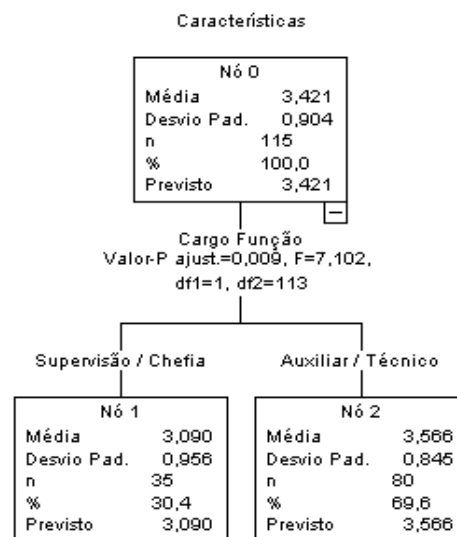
Características

Nó 0

| | |
|---|---|
| Média | 3,421 |
| Desvio Pad. | 0,904 |
| n | 115 |
| % | 100,0 |
| Previsto | 3,421 |

Cargo Função
Valor-P ajust.=0,009, F=7,102, df1=1, df2=113

Supervisão / Chefia

Nó 1

| | |
|---|---|
| Média | 3,090 |
| Desvio Pad. | 0,956 |
| n | 35 |
| % | 30,4 |
| Previsto | 3,090 |

Auxiliar / Técnico

Nó 2

| | |
|---|---|
| Média | 3,566 |
| Desvio Pad. | 0,845 |
| n | 80 |
| % | 69,6 |
| Previsto | 3,566 |